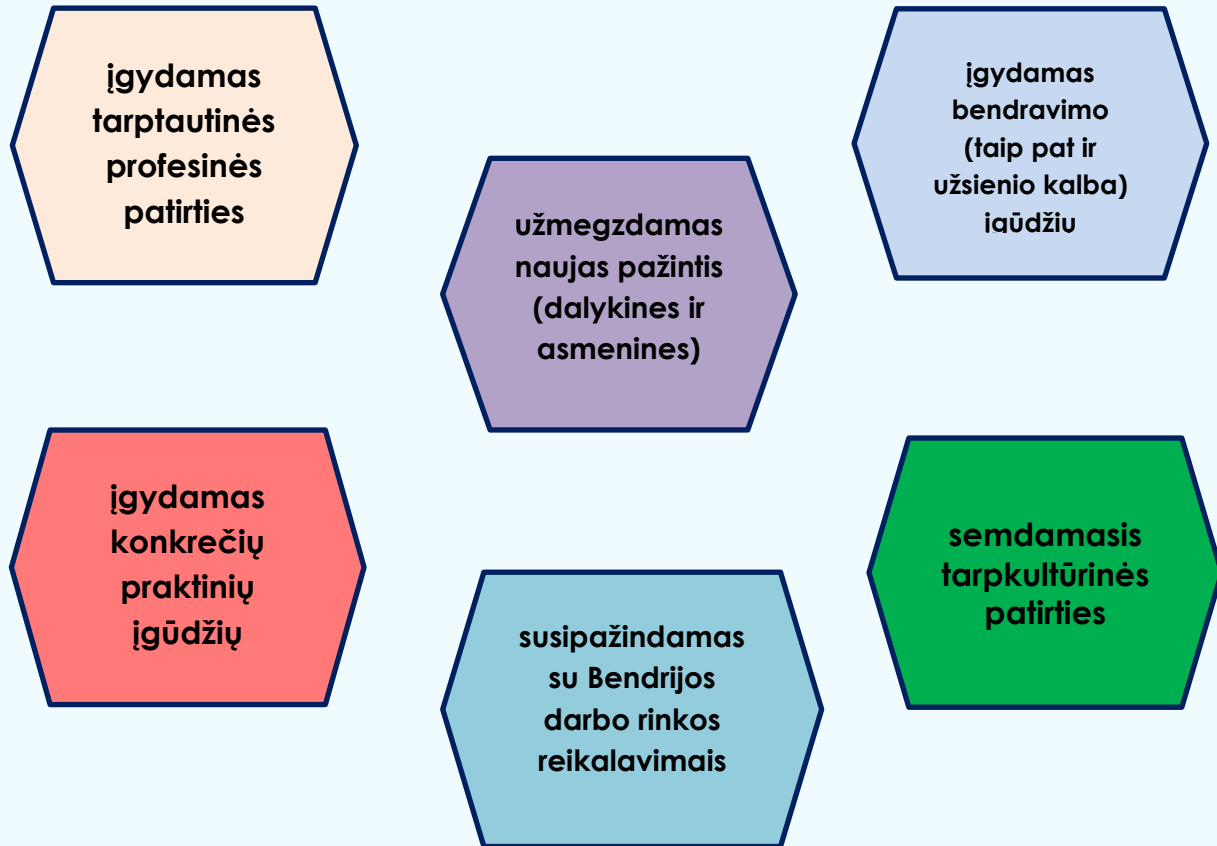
įgydamas tarptautinės profesinės patirties

užmegzdamas naujas pažintis (dalykines ir asmenines)

įgydamas bendravimo (taip pat ir užsienio kalba) įgūdžių

įgydamas konkrečių praktinių įgūdžių

susipažindamas su Bendrijos darbo rinkos reikalavimais

semdamasis tarpkultūrinės patirties